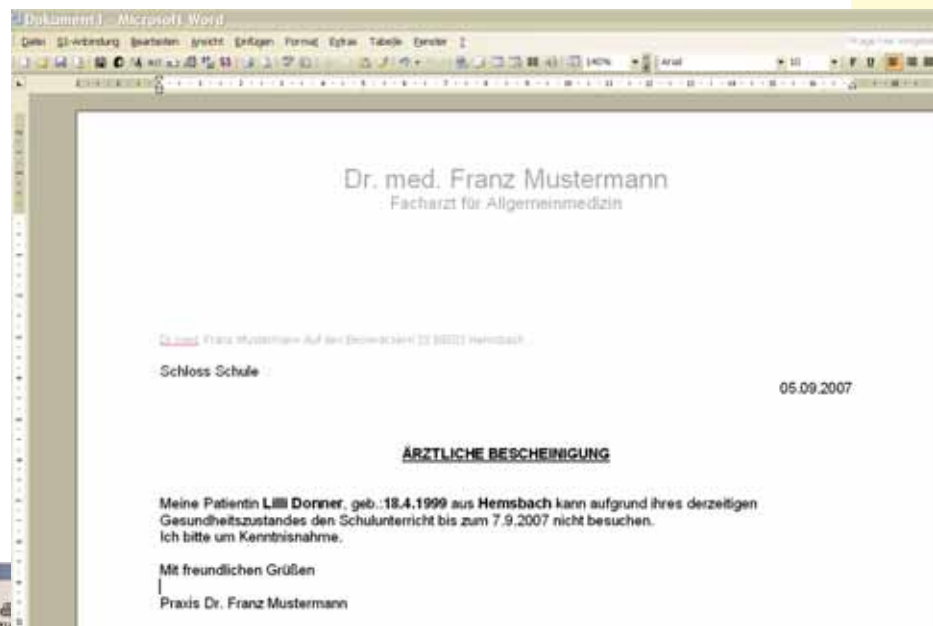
Dokument1 - Microsoft Word

Datei  S3-Anbindung  Bearbeiten  Ansicht  Einfügen  Format  Extras  Tabelle  Fenster  ?

140%  Arial  10

Dr. med. Franz Mustermann
Facharzt für Allgemeinmedizin

Dr. med. Franz Mustermann Auf den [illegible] 69502 Hemsbach

Schloss Schule

05.09.2007

ÄRZTLICHE BESCHEINIGUNG

Meine Patientin **Lilli Donner**, geb.:**18.4.1999** aus **Hemsbach** kann aufgrund ihres derzeitigen Gesundheitszustandes den Schulunterricht bis zum 7.9.2007 nicht besuchen.
Ich bitte um Kenntnisnahme.

Mit freundlichen Grüßen

Praxis Dr. Franz Mustermann